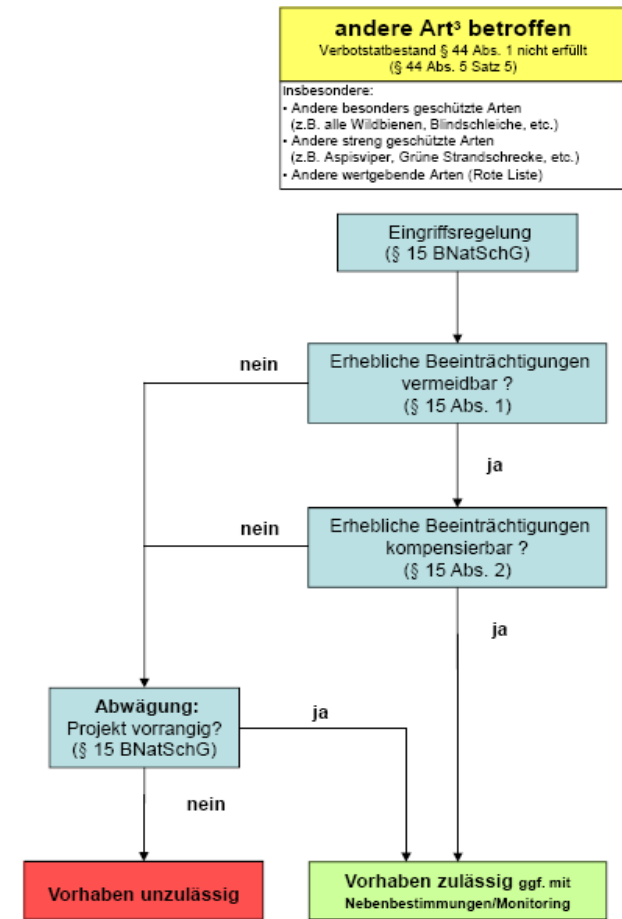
andere Art³ betroffen
Verbotstatbestand § 44 Abs. 1 nicht erfüllt
(§ 44 Abs. 5 Satz 5)

Insbesondere:
• Andere besonders geschützte Arten (z.B. alle Wildbienen, Blindschleiche, etc.)
• Andere streng geschützte Arten (z.B. Aspisviper, Grüne Strandschrecke, etc.)
• Andere wertgebende Arten (Rote Liste)

Eingriffsregelung
(§ 15 BNatSchG)

nein

Erhebliche Beeinträchtigungen vermeidbar ?
(§ 15 Abs. 1)

ja

nein

Erhebliche Beeinträchtigungen kompensierbar ?
(§ 15 Abs. 2)

ja

Abwägung:
Projekt vorrangig?
(§ 15 BNatSchG)

ja

nein

Vorhaben unzulässig

Vorhaben zulässig ggf. mit Nebenbestimmungen/Monitoring